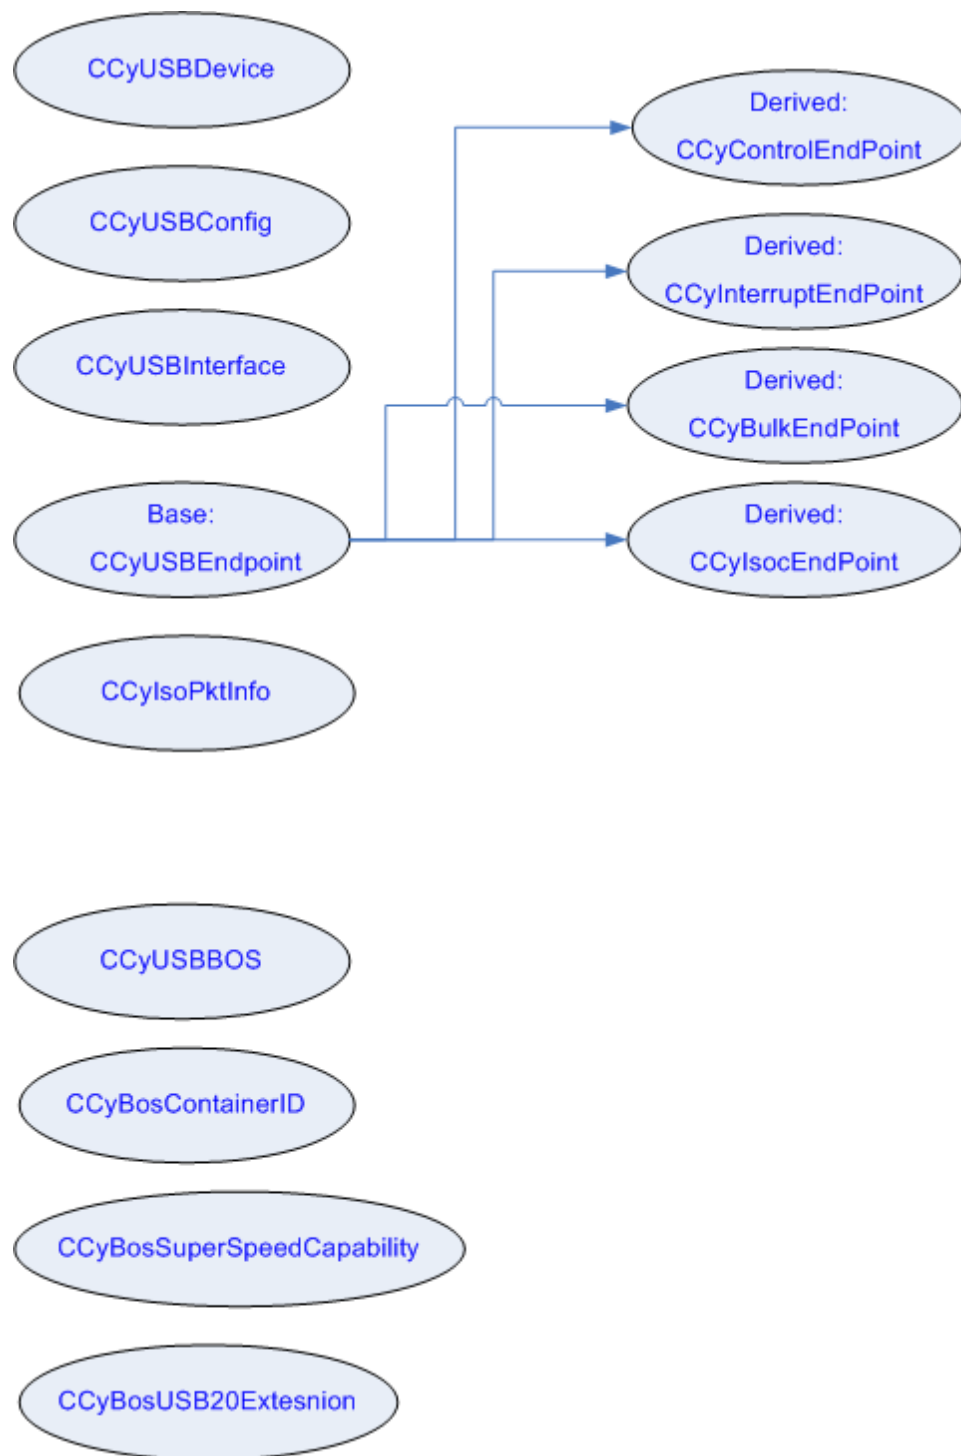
CCyUSBDevice

Derived:
CCyControlEndPoint

CCyUSBConfig

Derived:
CCyInterruptEndPoint

CCyUSBInterface

Derived:
CCyBulkEndPoint

Base:
CCyUSBEndpoint

Derived:
CCyIsocEndPoint

CCyIsoPktInfo

CCyUSBBOS

CCyBosContainerID

CCyBosSuperSpeedCapability

CCyBosUSB20Extesnion